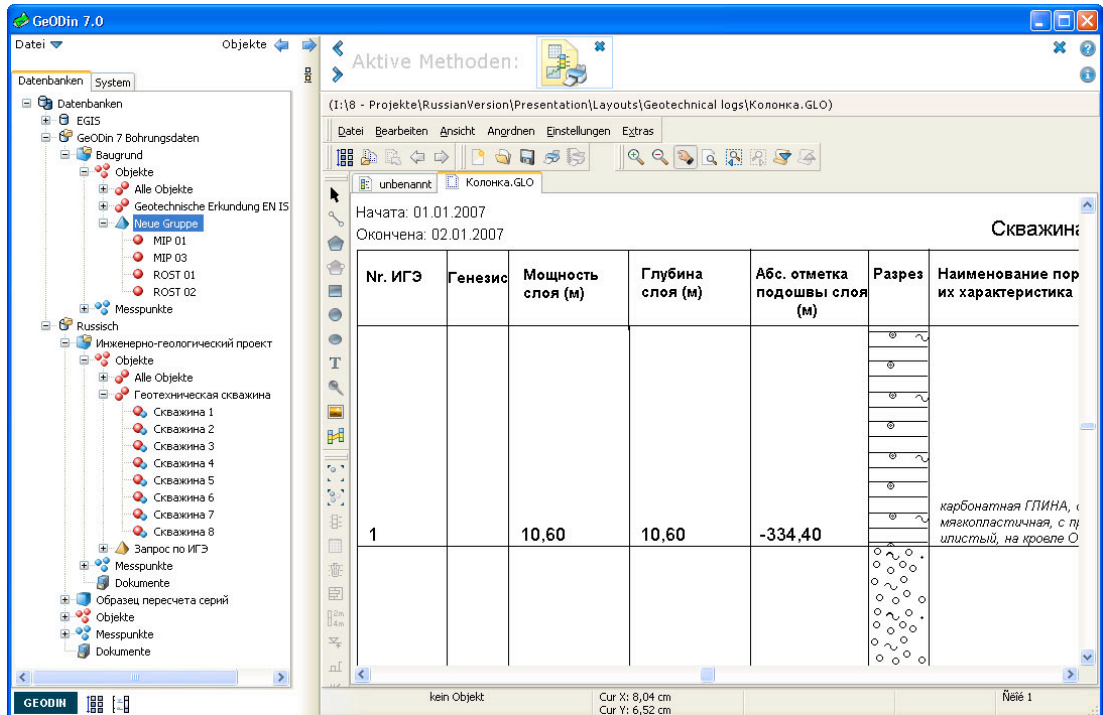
GeODin 7.0

Datei
Objekte

Datenbanken System

Datenbanken
EGIS
GeODin 7 Bohrungsdaten
Baugrund
Objekte
Alle Objekte
Geotechnische Erkundung EN IS
Neue Gruppe
MIP 01
MIP 03
ROST 01
ROST 02
Messpunkte
Russisch
Инженерно-геологический проект
Objekte
Alle Objekte
Геотехническая скважина
Скважина 1
Скважина 2
Скважина 3
Скважина 4
Скважина 5
Скважина 6
Скважина 7
Скважина 8
Запрос по ИГЭ
Messpunkte
Dokumente
Образец пересчета серий
Objekte
Messpunkte
Dokumente

GEODIN

Aktive Methoden:

(I:\8 - Projekte\RussianVersion\Presentation\Layouts\Geotechnical logs\Колонка.GLO)

Datei Bearbeiten Ansicht Anordnen Einstellungen Extras

unbenannt Колонка.GLO

Начата: 01.01.2007
Окончена: 02.01.2007

Скважина

| Nr. ИГЭ | Генезис | Мощность слоя (м) | Глубина слоя (м) | Абс. отметка подошвы слоя (м) | Разрез | Наименование пор их характеристика |
|---|---|---|---|---|---|---|
| 1 | | 10,60 | 10,60 | -334,40 | | карбонатная ГЛИНА, мягкопластичная, с п илистый, на кровле О |
| | | | | | | |

kein Objekt
Cur X: 8,04 cm
Cur Y: 6,52 cm
Ñëîé 1